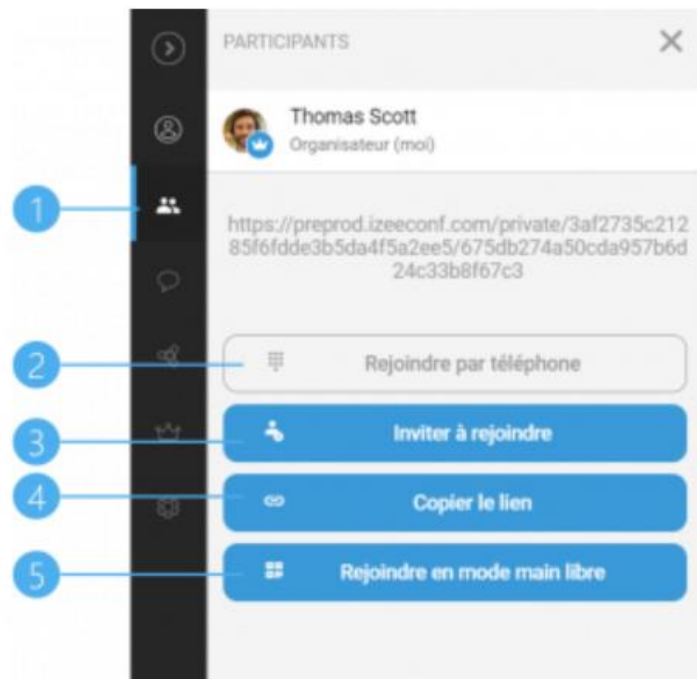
PARTICIPANTS

Thomas Scott
Organisateur (moi)

1

https://preprod.izeeconf.com/private/3af2735c21285f6fdde3b5da4f5a2ee5/675db274a50cda957b6d24c33b8f67c3

2
Rejoindre par téléphone

3
Inviter à rejoindre

4
Copier le lien

5
Rejoindre en mode main libre